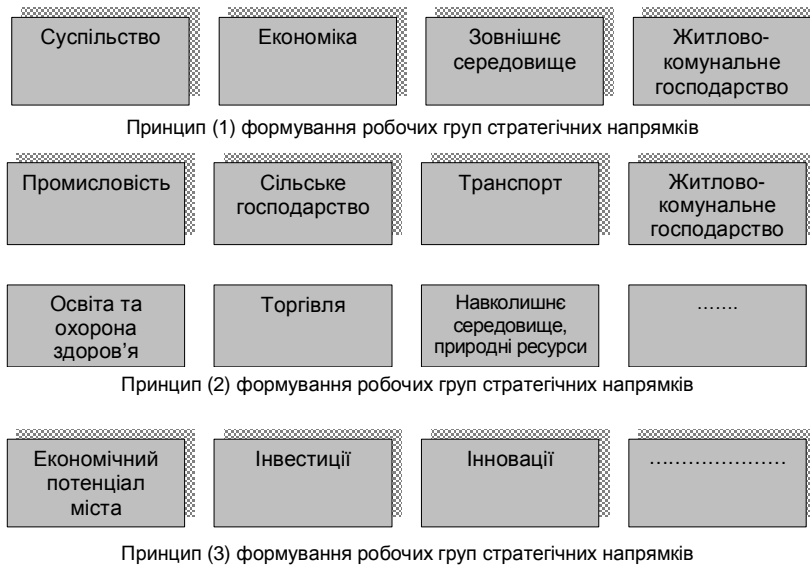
Суспільство

Економіка

Зовнішнє середовище

Житлово-комунальне господарство

Принцип (1) формування робочих груп стратегічних напрямків

Промисловість

Сільське господарство

Транспорт

Житлово-комунальне господарство

Освіта та охорона здоров'я

Торгівля

Навколишнє середовище, природні ресурси

.......

Принцип (2) формування робочих груп стратегічних напрямків

Економічний потенціал міста

Інвестиції

Інновації

....................

Принцип (3) формування робочих груп стратегічних напрямків